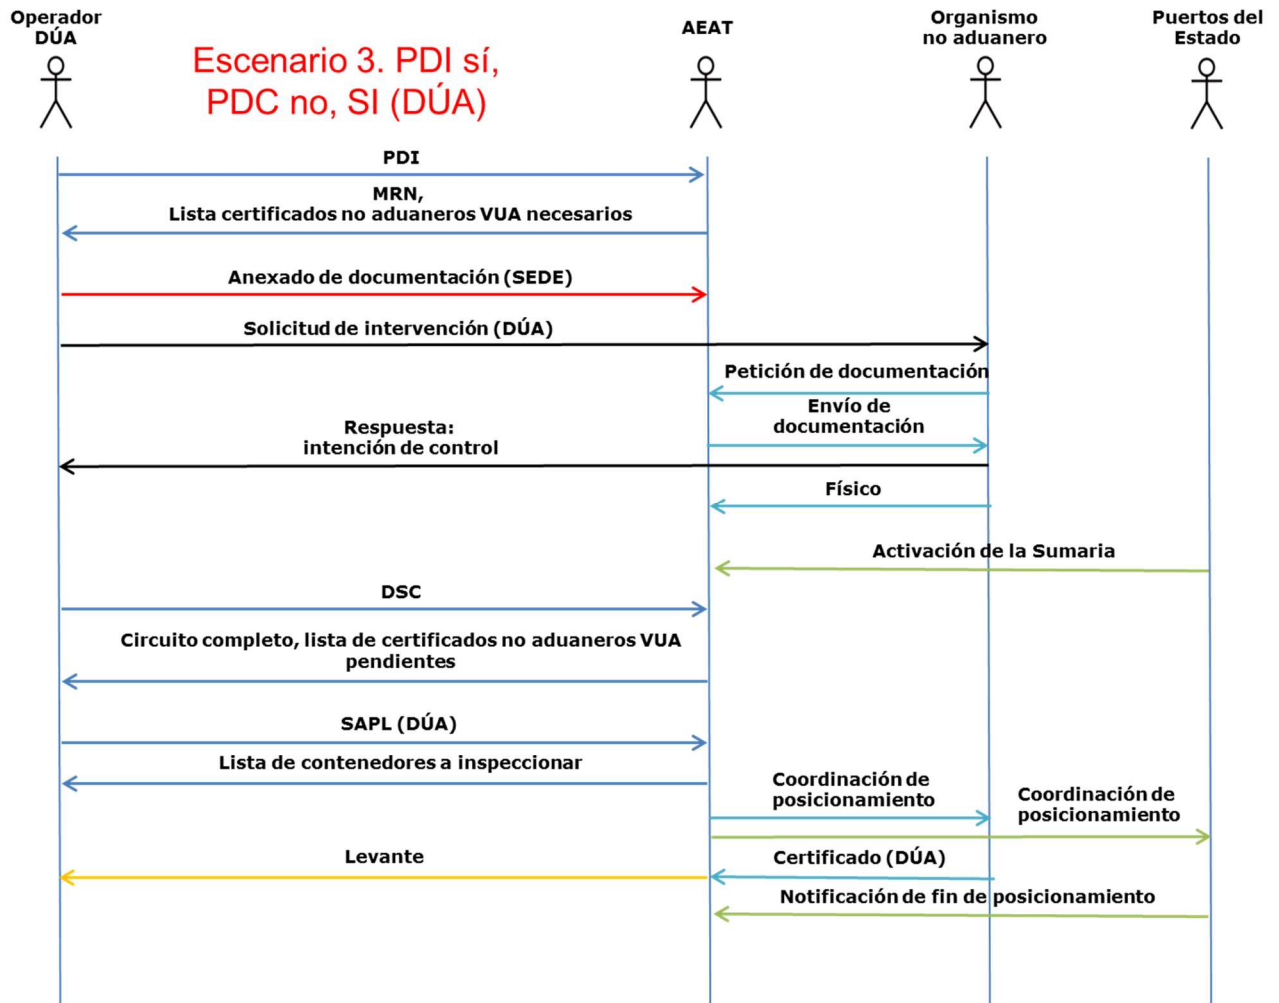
Operador DÚA

Escenario 3. PDI sí, PDC no, SI (DÚA)

AEAT

Organismo no aduanero

Puertos del Estado

PDI

MRN,
Lista certificados no aduaneros VUA necesarios

Anexado de documentación (SEDE)

Solicitud de intervención (DÚA)

Petición de documentación

Envío de documentación

Respuesta:
intención de control

Físico

Activación de la Sumaria

DSC

Circuito completo, lista de certificados no aduaneros VUA pendientes

SAPL (DÚA)

Lista de contenedores a inspeccionar

Coordinación de posicionamiento

Coordinación de posicionamiento

Levante

Certificado (DÚA)

Notificación de fin de posicionamiento